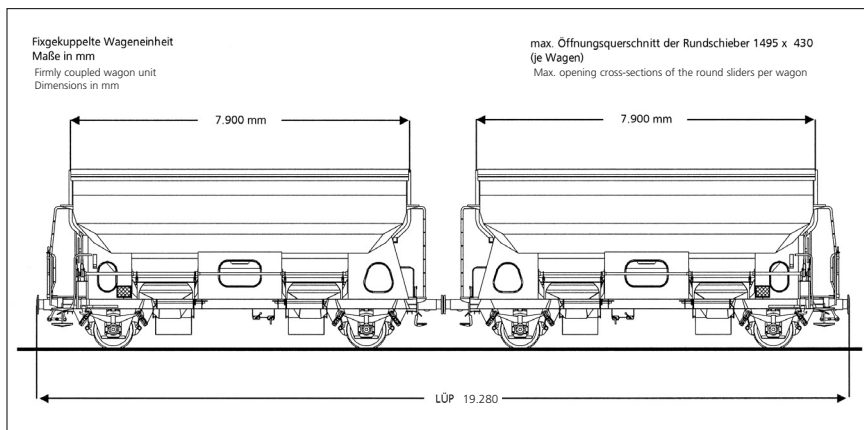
Fixgekuppelte Wageneinheit
Maße in mm
Firmly coupled wagon unit
Dimensions in mm

max. Öffnungsquerschnitt der Rundschieber 1495 x 430 (je Wagen)
Max. opening cross-sections of the round sliders per wagon

7.900 mm

7.900 mm

LÜP 19.280